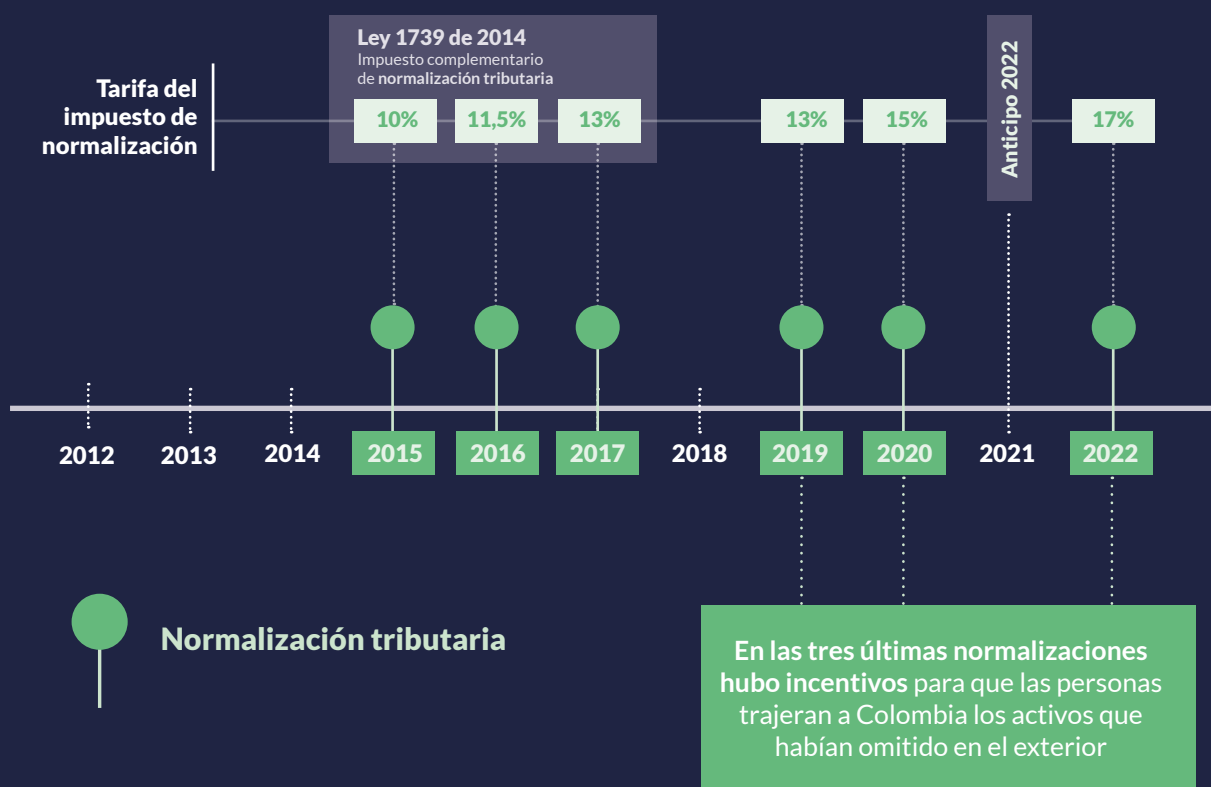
Tarifa del impuesto de normalización

Ley 1739 de 2014
Impuesto complementario de normalización tributaria

10%
11,5%
13%
13%
15%
Anticipo 2022
17%

2012
2013
2014
2015
2016
2017
2018
2019
2020
2021
2022

Normalización tributaria

En las tres últimas normalizaciones hubo incentivos para que las personas trajeran a Colombia los activos que habían omitido en el exterior